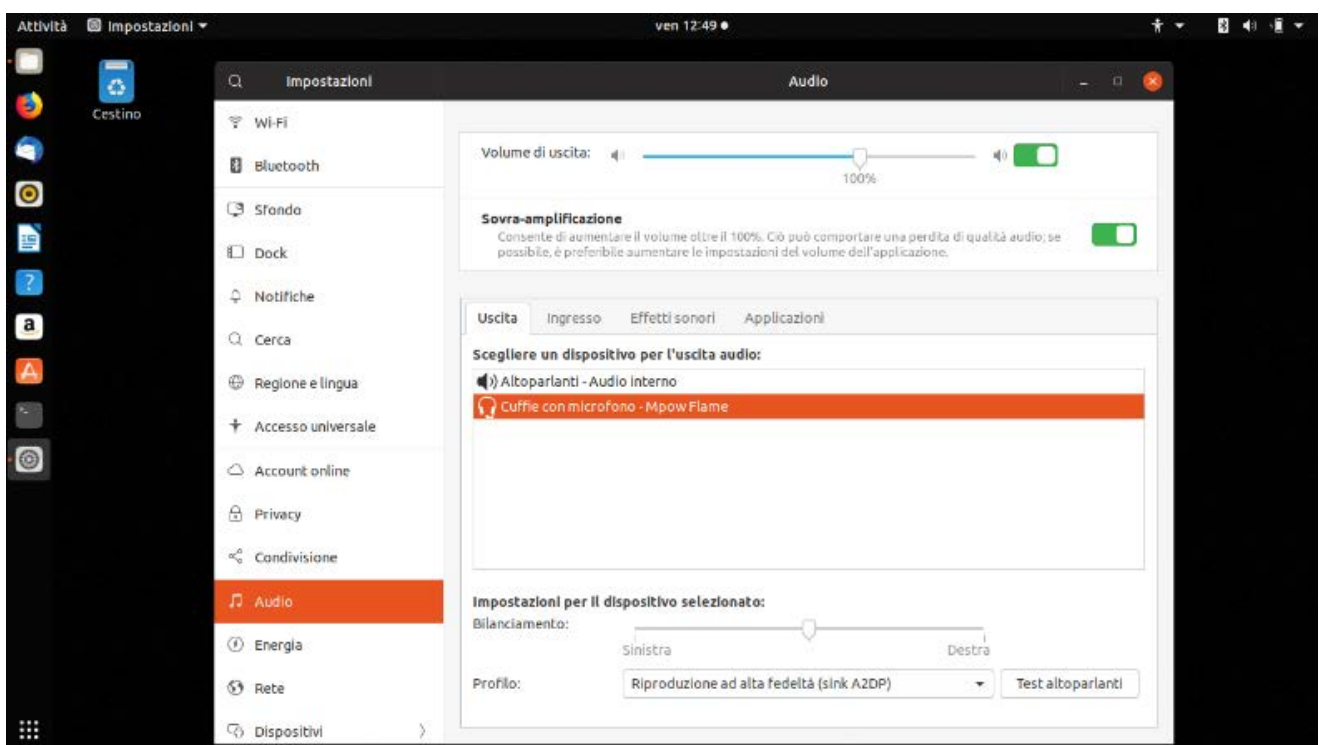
Attività Impostazioni ▾ ven 12:49 ●

Cestino

Impostazioni

Audio

Wi-Fi

Bluetooth

Sfondo

Dock

Notifiche

Cerca

Regione e lingua

Accesso universale

Account online

Privacy

Condivisione

Audio

Energia

Rete

Dispositivi

Volume di uscita:

100%

Sovra-amplificazione

Consente di aumentare il volume oltre il 100%. Ciò può comportare una perdita di qualità audio; se possibile, è preferibile aumentare le impostazioni del volume dell'applicazione.

Uscita Ingresso Effetti sonori Applicazioni

Scegliere un dispositivo per l'uscita audio:

Altoparlanti - Audio interno

Cuffie con microfono - Mpow Flame

Impostazioni per il dispositivo selezionato:

Bilanciamento:

Sinistra Destra

Profilo: Riproduzione ad alta fedeltà (sink A2DP) Test altoparlanti